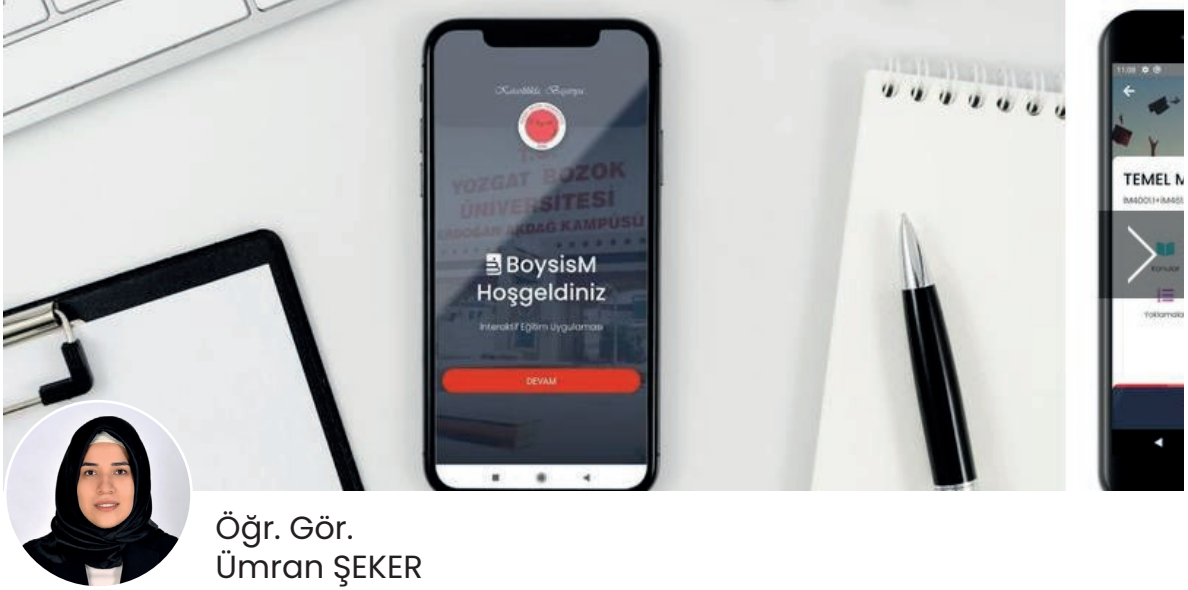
Kaizenlikle Başarıya

YOZGAT BOZOK ÜNİVERSİTESİ

ERDOĞAN AKDAĞ KAMPUSU

BoysisM
Hoşgeldiniz

İnteraktif Eğitim Uygulaması

DEVAM

11:08

TEMEL M

IM4001+IM461

Konular

Yoklamala

Öğr. Gör.
Ümran ŞEKER